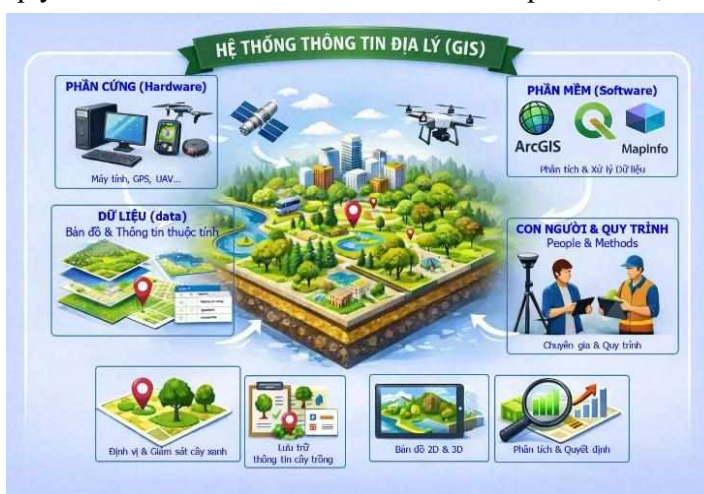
HỆ THỐNG THÔNG TIN ĐỊA LÝ (GIS)

PHẦN CỨNG (Hardware)

Máy tính, GPS, UAV...

PHẦN MỀM (Software)

ArcGIS

MapInfo

Phân tích & Xử lý Dữ liệu

DỮ LIỆU (data)
Bản đồ & Thông tin thuộc tính

CON NGƯỜI & QUY TRÌNH
People & Methods

Chuyên gia & Quy trình

Định vị & Giám sát cây xanh

Lưu trữ thông tin cây trồng

Bản đồ 2D & 3D

Phân tích & Quyết định